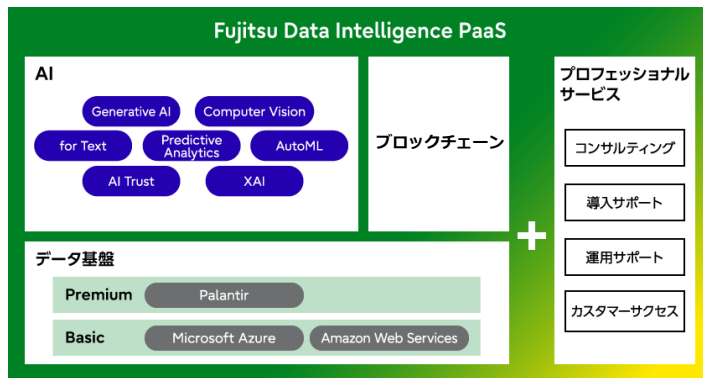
Fujitsu Data Intelligence PaaS

AI

Generative AI
Computer Vision
for Text
Predictive Analytics
AutoML
AI Trust
XAI

ブロックチェーン

データ基盤

Premium
Palantir

Basic
Microsoft Azure
Amazon Web Services

+

プロフェッショナルサービス

コンサルティング

導入サポート

運用サポート

カスタマーサクセス